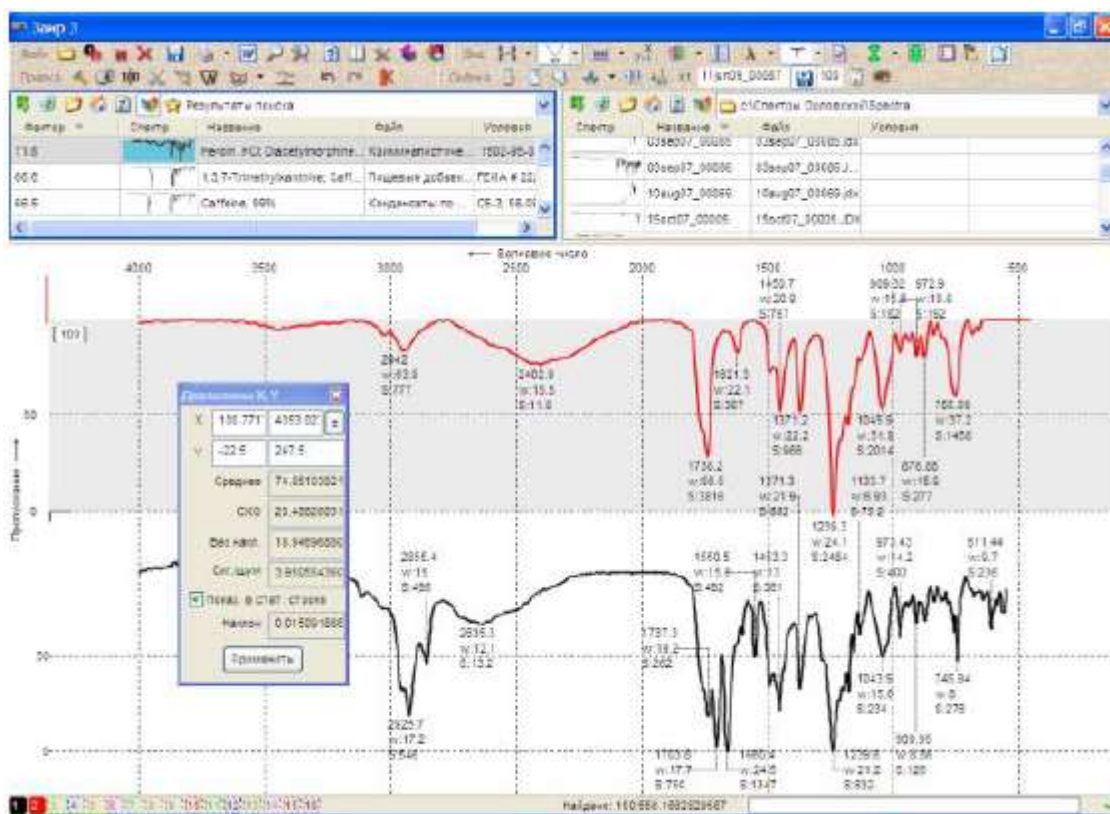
Заир 3

Результаты поиска

| Фактор | Спектр | Название | Файл | Условия |
|---|---|---|---|---|
| 11.6 | | Heroin HCl Diacetylmorphine... | Каннабиноидные... | 1502-95-0 |
| 66.0 | | 1,3,7-Trimethylxanthine; Caff... | Пищевые добавк... | FEMA # 22 |
| 68.6 | | Caffeine, 99% | Конденсаты по... | C8-3, 58-08 |

c:\Спектры Органика\Spectra

| Спектр | Название | Файл | Условия |
|---|---|---|---|
| | 03sep07_00086 | 03sep07_00086.jdx | |
| | 03sep07_00086 | 03sep07_00086.J... | |
| | 10aug07_00069 | 10aug07_00069.jdx | |
| | 15oct07_00005 | 15oct07_00005..DX | |

← Волновое число

4000 3500 3000 2500 2000 1500 1000 500

[ 100 ]

50

0

-50

Пропускание

2942 w:63.9 S:777

2462.9 w:15.5 S:11.6

1621.5 w:22.1 S:361

1450.7 w:20.9 S:761

909.32 w:15.6 S:162

872.9 w:15.4 S:152

1371.2 w:22.2 S:988

1045.9 w:31.8 S:2014

768.08 w:37.2 S:1468

1736.2 w:68.6 S:3816

1371.3 w:21.9 S:882

1236.3 w:24.1 S:2484

1133.7 w:8.93 S:79.2

876.88 w:16.9 S:277

Дополнение X,Y

X 100.771 4353.02

Y -22.6 247.5

Среднее 74.85103821

СКО 20.40820031

Без наил. 13.94596500

Сиг./шум 3.910554390

Пост. в стат. строке

Наклон 0.01560 1866

Применить

2856.4 w:15 S:486

1560.5 w:15.9 S:402

1463.3 w:13 S:361

973.43 w:14.2 S:403

511.44 w:0.7 S:236

2635.3 w:12.1 S:13.2

1737.3 w:19.2 S:262

1043.5 w:15.6 S:234

745.94 w:8 S:276

2925.7 w:17.2 S:548

909.35 w:8.58 S:126

1763.8 w:17.7 S:754

1460.4 w:24.6 S:1347

1239.6 w:21.2 S:832

Найдено: 110:666.1682629667